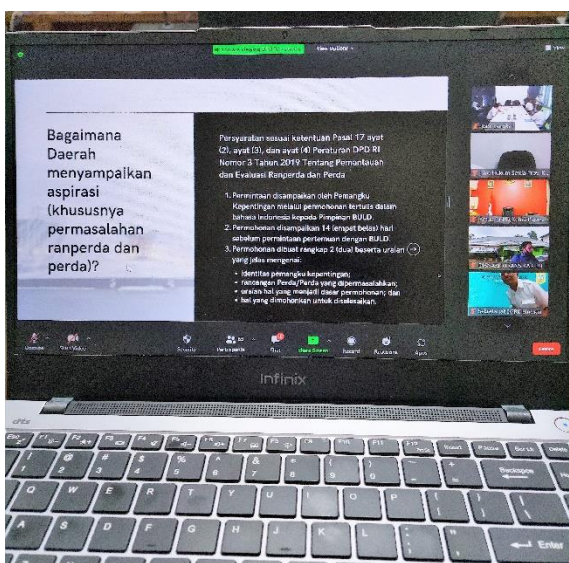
Bagaimana Daerah menyampaikan aspirasi (khususnya permasalahan ranperda dan perda)?

Persyaratan sesuai ketentuan Pasal 17 ayat (2), ayat (3), dan ayat (4) Peraturan DPD RI Nomor 3 Tahun 2019 Tentang Pemantauan dan Evaluasi Ranperda dan Perda

1. Permintaan disampaikan oleh Pemangku Kepentingan melalui permohonan tertulis dalam bahasa Indonesia kepada Pimpinan BULD.
2. Permohonan disampaikan 14 (empat belas) hari sebelum permintaan pertemuan dengan BULD.
3. Permohonan dibuat rangkap 2 (dua) beserta uraian yang jelas mengenai:

• identitas pemangku kepentingan;
• rancangan Perda/Perda yang dipermasalahkan;
• uraian hal yang menjadi dasar permohonan; dan
• hal yang dimohonkan untuk diselesaikan.

View

Unmute Start Video Security Participants Chat Share Screen Record Reactions Apps End

Infinix

Esc F1 F2 F3 F4 F5 F6 F7 F8 F9 F10 F11 F12 Pause Scr Lk Delete
~ ! @ # $ % ^ & * ( ) _ + Backspace
Q W E R T Y U I O P
A S D F G H J K L Enter